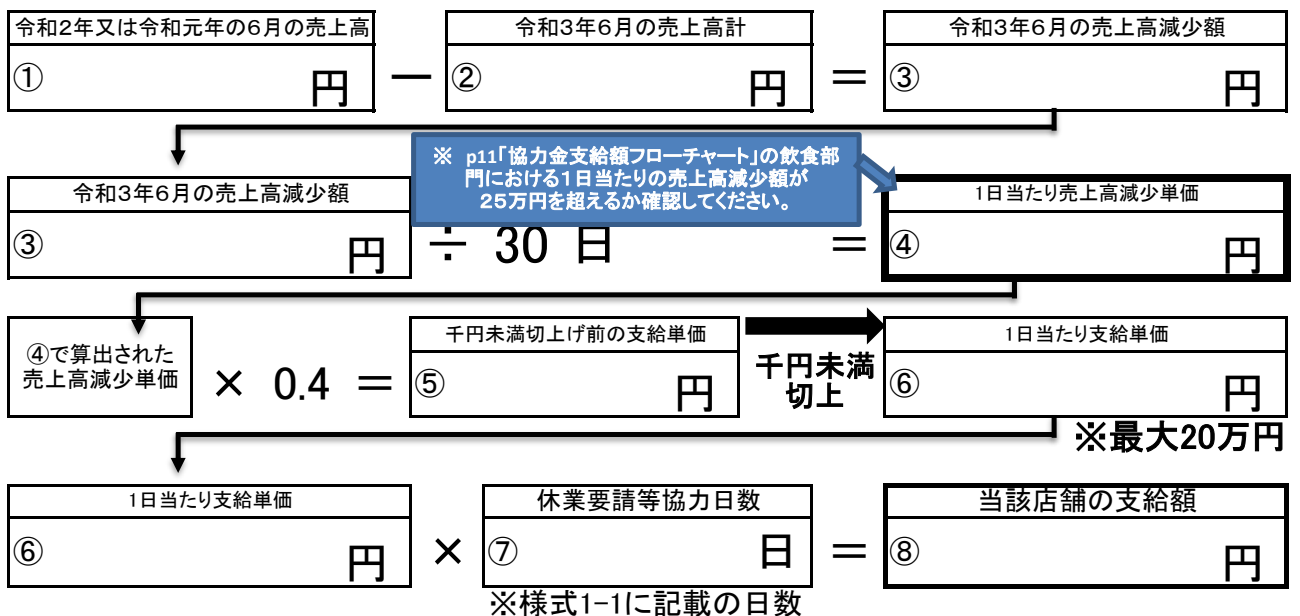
令和2年又は令和元年の6月の売上高
①
円
ー
令和3年6月の売上高計
②
円
＝
令和3年6月の売上高減少額
③
円

令和3年6月の売上高減少額
③
円
※ p11「協力金支給額フローチャート」の飲食部門における1日当たりの売上高減少額が25万円を超えるか確認してください。
÷ 30 日
＝
1日当たり売上高減少単価
④
円

④で算出された売上高減少単価
× 0.4 ＝
千円未満切上げ前の支給単価
⑤
円
千円未満切上
1日当たり支給単価
⑥
円
※最大20万円

1日当たり支給単価
⑥
円
×
休業要請等協力日数
⑦
日
＝
当該店舗の支給額
⑧
円
※様式1-1に記載の日数